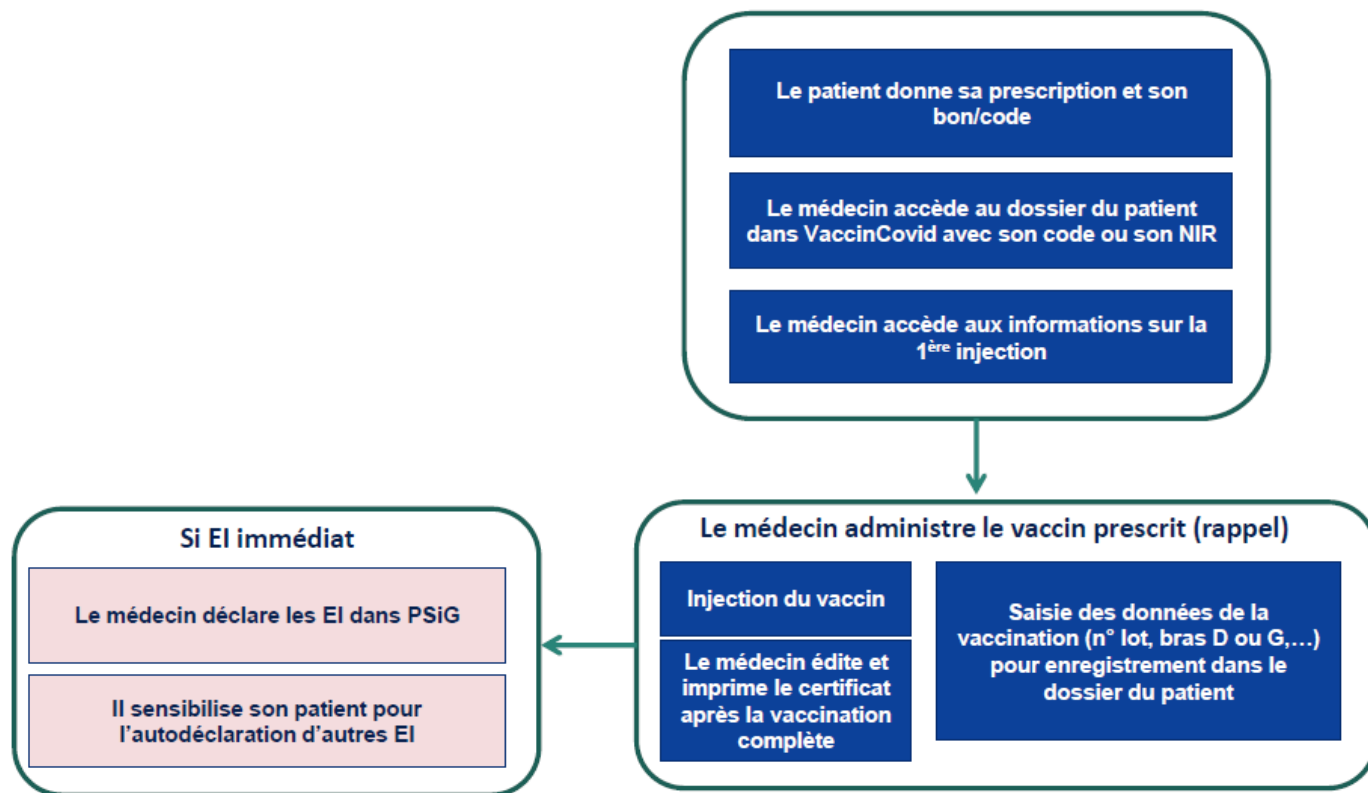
Le patient donne sa prescription et son bon/code

Le médecin accède au dossier du patient dans VaccinCovid avec son code ou son NIR

Le médecin accède aux informations sur la 1$^{ère}$ injection

Le médecin administre le vaccin prescrit (rappel)

Injection du vaccin

Le médecin édite et imprime le certificat après la vaccination complète

Saisie des données de la vaccination (n° lot, bras D ou G,…) pour enregistrement dans le dossier du patient

Si EI immédiat

Le médecin déclare les EI dans PSiG

Il sensibilise son patient pour l'autodéclaration d'autres EI